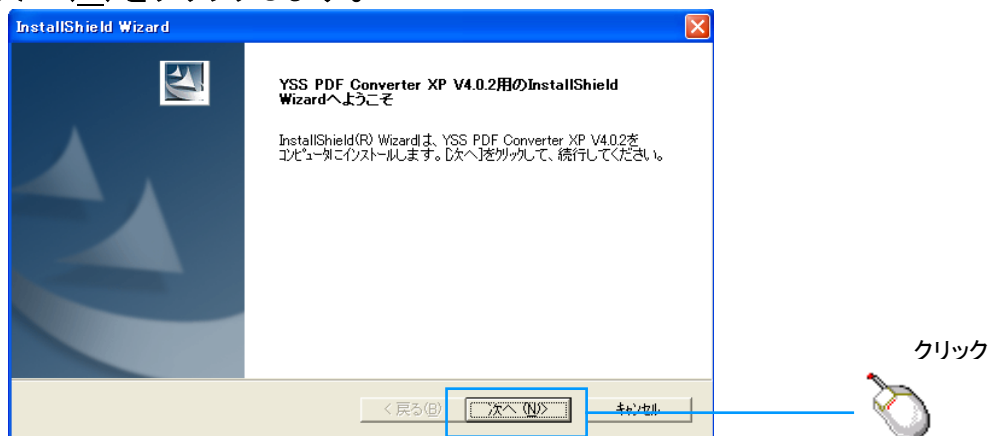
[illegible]

InstallShield Wizard

YSS PDF Converter XP V4.0.2用のInstallShield Wizardへようこそ

InstallShield(R) Wizardは、YSS PDF Converter XP V4.0.2をコンピュータにインストールします。[次へ]をクリックして、続行してください。

< 戻る(B)

次へ(N) >

キャンセル

クリック